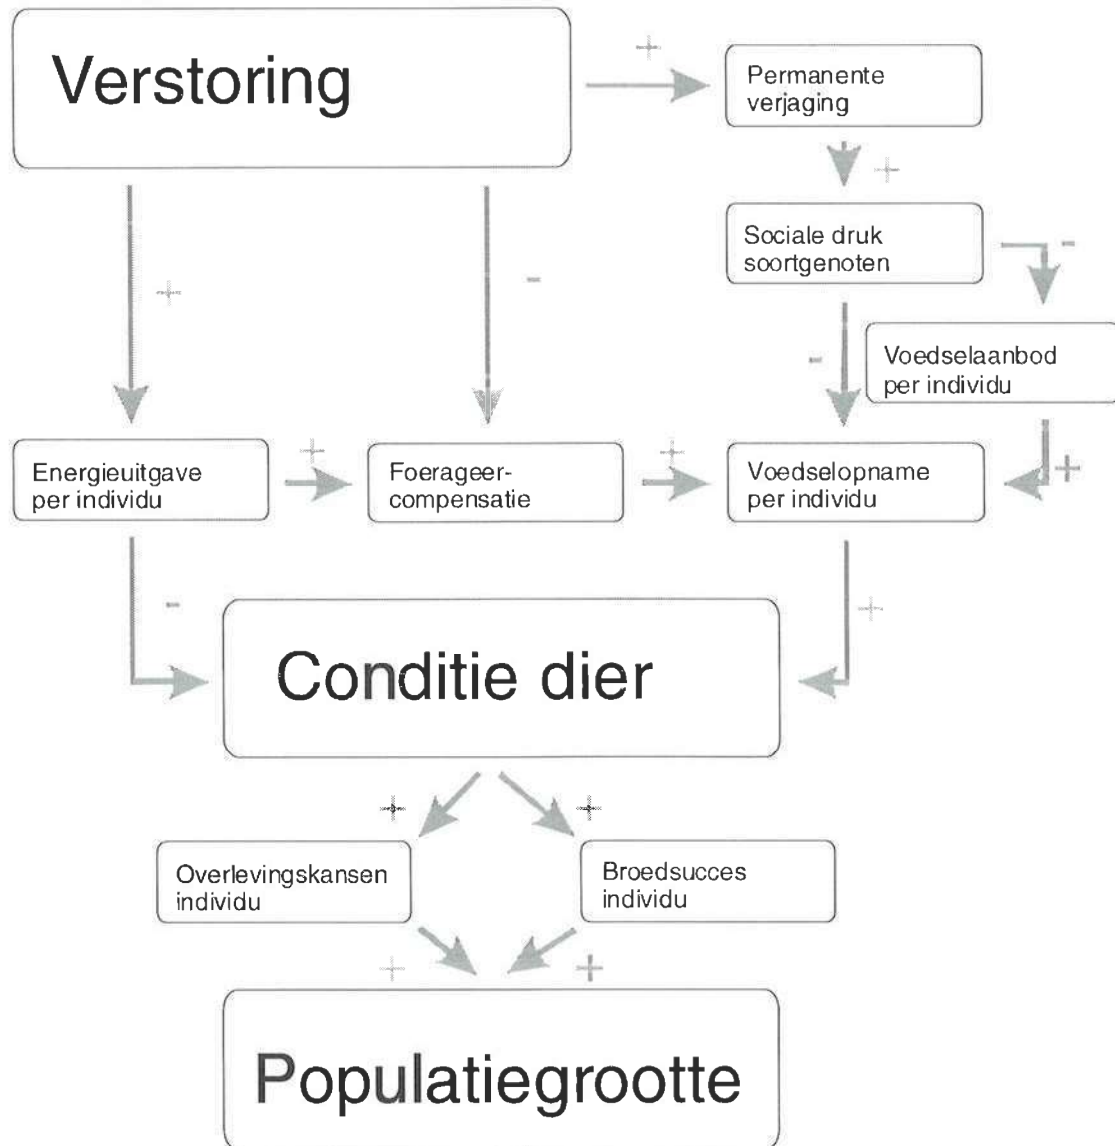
Verstoring

+

Permanente verjaging

+

Sociale druk soortgenoten

-

Voedselaanbod per individu

+

-

-

+

Energieuitgave per individu

+

Foerageer-compensatie

+

Voedselopname per individu

+

-

+

Conditie dier

+

+

Overlevingskansen individu

Broedsucces individu

+

+

Populatiegrootte